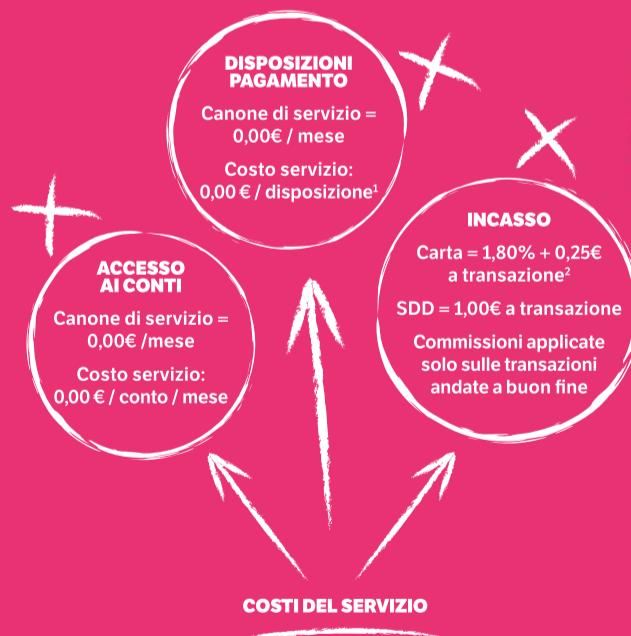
DISPOSIZIONI PAGAMENTO

Canone di servizio = 0,00€ / mese

Costo servizio: 0,00 € / disposizione$^1$

ACCESSO AI CONTI

Canone di servizio = 0,00€ /mese

Costo servizio: 0,00 € / conto / mese

INCASSO

Carta = 1,80% + 0,25€ a transazione$^2$

SDD = 1,00€ a transazione

Commissioni applicate solo sulle transazioni andate a buon fine

COSTI DEL SERVIZIO